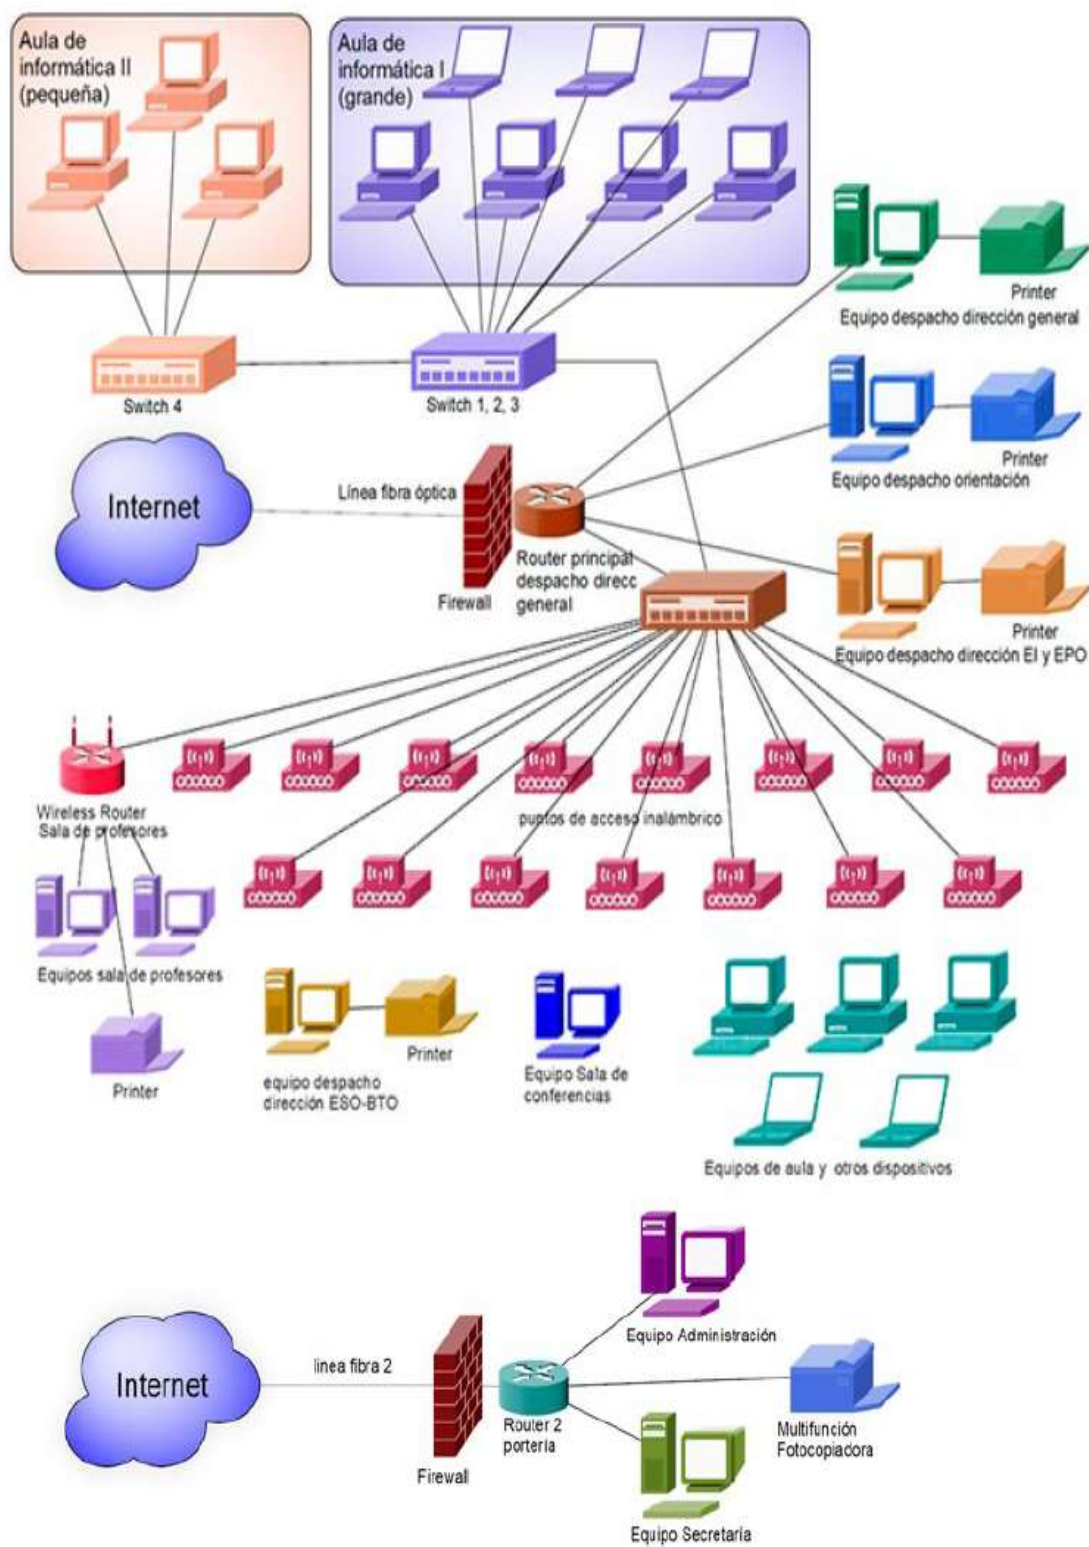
Aula de informática II (pequeña)

Aula de informática I (grande)

Printer
Equipo despacho dirección general

Switch 4

Switch 1, 2, 3

Printer
Equipo despacho orientación

Internet

Línea fibra óptica

Router principal despacho direcc general

Firewall

Printer
Equipo despacho dirección EI y EPO

Wireless Router Sala de profesores

puntos de acceso inalámbrico

Equipos sala de profesores

Printer

equipo despacho dirección ESO-BTO

Printer

Equipo Sala de conferencias

Equipos de aula y otros dispositivos

Equipo Administración

Internet

linea fibra 2

Router 2 portería

Multifunción Fotocopiadora

Firewall

Equipo Secretaría